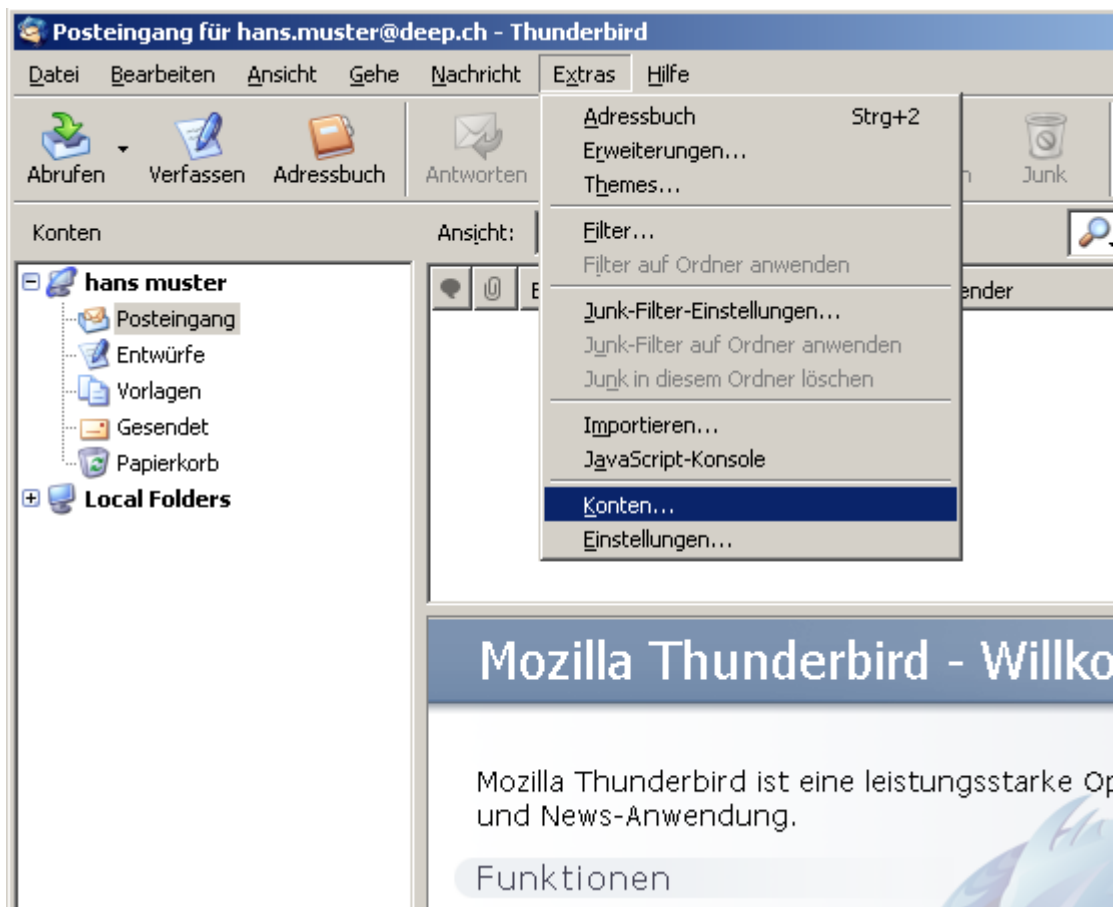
Posteingang für hans.muster@deep.ch - Thunderbird

Datei Bearbeiten Ansicht Gehe Nachricht Extras Hilfe

Abrufen Verfassen Adressbuch Antworten

Adressbuch Strg+2
Erweiterungen...
Themes...
Filter...
Filter auf Ordner anwenden
Junk-Filter-Einstellungen...
Junk-Filter auf Ordner anwenden
Junk in diesem Ordner löschen
Importieren...
JavaScript-Konsole
Konten...
Einstellungen...

n Junk

Konten

Ansicht:

hans muster
Posteingang
Entwürfe
Vorlagen
Gesendet
Papierkorb
Local Folders

E

ender

Mozilla Thunderbird - Willko

Mozilla Thunderbird ist eine leistungsstarke Op und News-Anwendung.

Funktionen